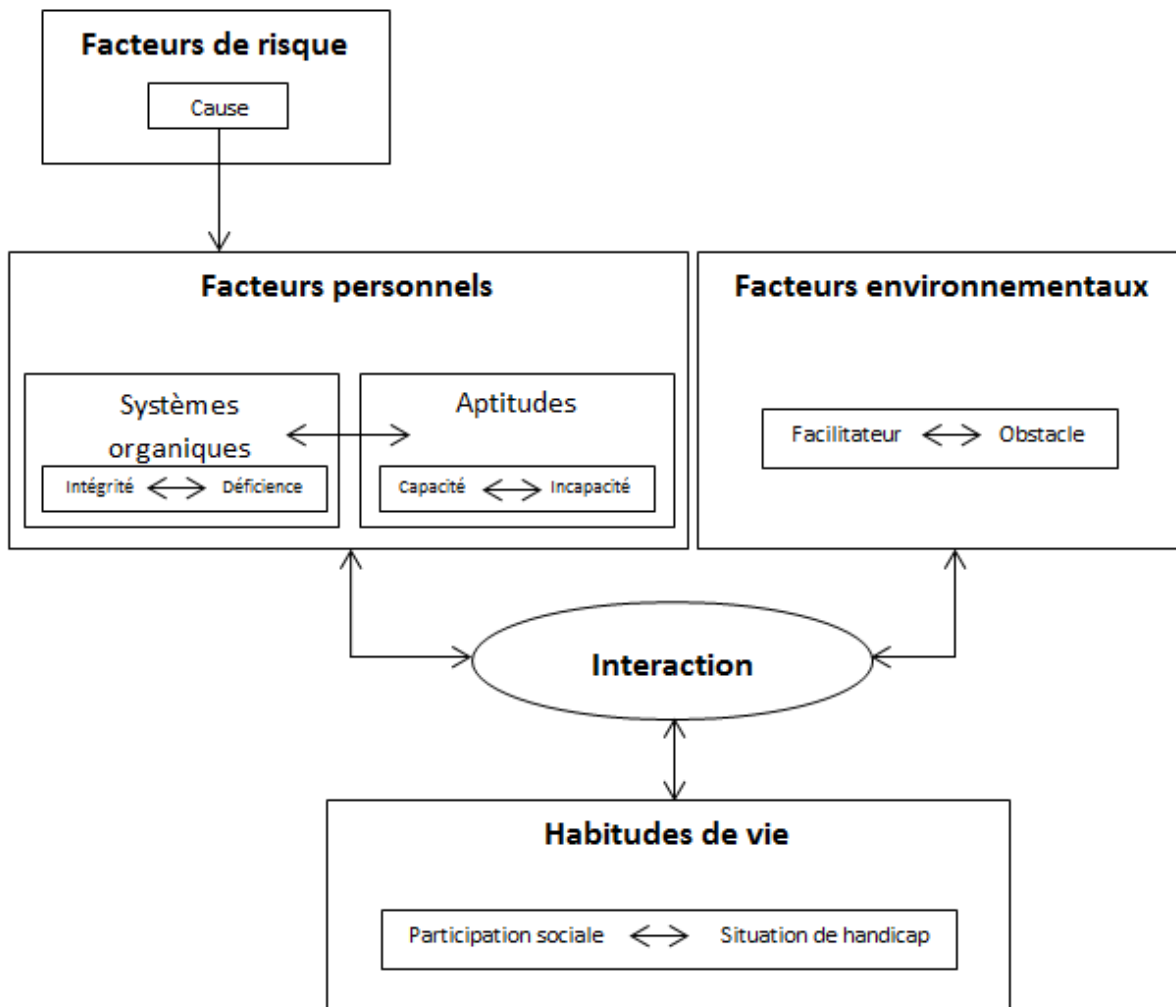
Facteurs de risque

Cause

Facteurs personnels

Systèmes organiques

Intégrité ⟷ Déficience

Aptitudes

Capacité ⟷ Incapacité

Facteurs environnementaux

Facilitateur ⟷ Obstacle

Interaction

Habitudes de vie

Participation sociale ⟷ Situation de handicap